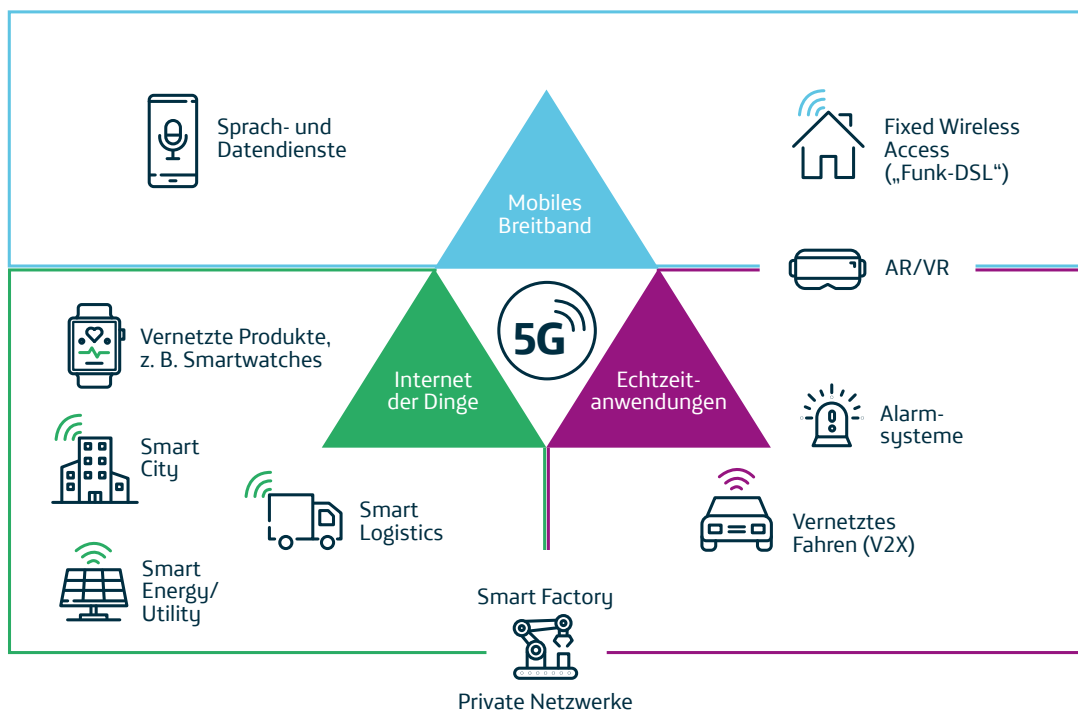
Sprach- und Datendienste

Mobiles Breitband

Fixed Wireless Access („Funk-DSL“)

AR/VR

Vernetzte Produkte, z. B. Smartwatches

5G

Internet der Dinge

Echtzeitanwendungen

Alarmsysteme

Smart City

Smart Logistics

Vernetztes Fahren (V2X)

Smart Energy/ Utility

Smart Factory

Private Netzwerke